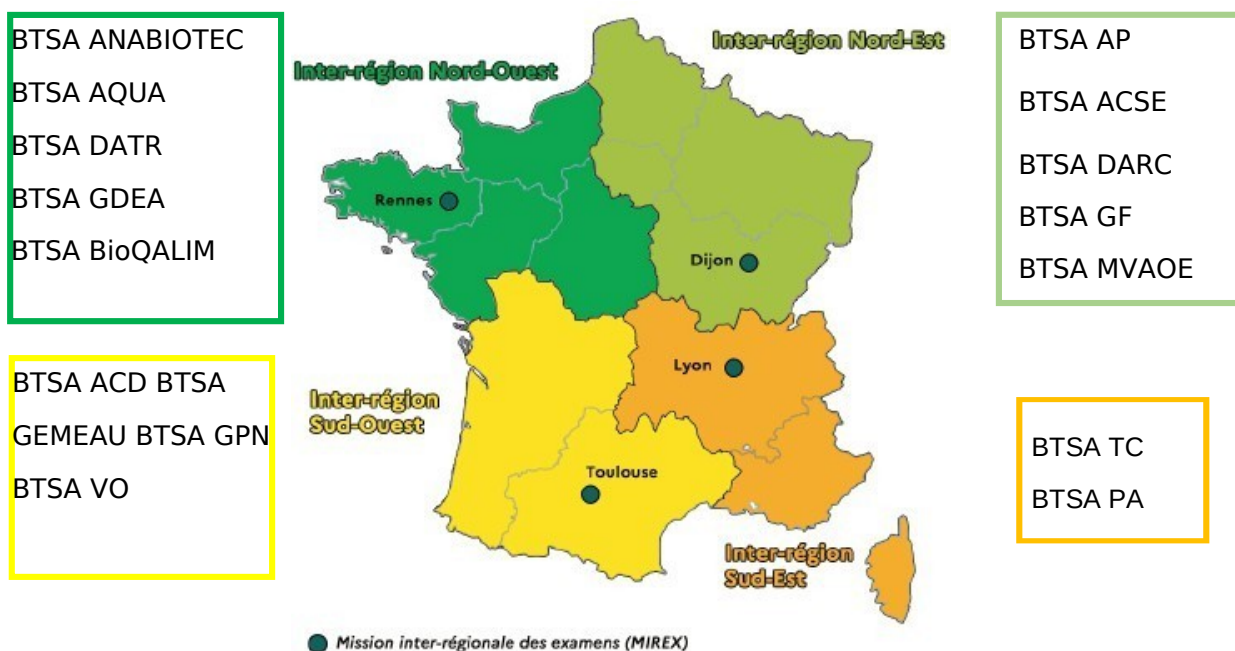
BTSA ANABIOTEC
BTSA AQUA
BTSA DATR
BTSA GDEA
BTSA BioQALIM

Inter-région Nord-Ouest

Inter-région Nord-Est

BTSA AP
BTSA ACSE
BTSA DARC
BTSA GF
BTSA MVAOE

Rennes

Dijon

Lyon

BTSA ACD BTSA GEMEAU BTSA GPN BTSA VO

Inter-région Sud-Ouest

Toulouse

Inter-région Sud-Est

BTSA TC
BTSA PA

Mission inter-régionale des examens (MIREX)